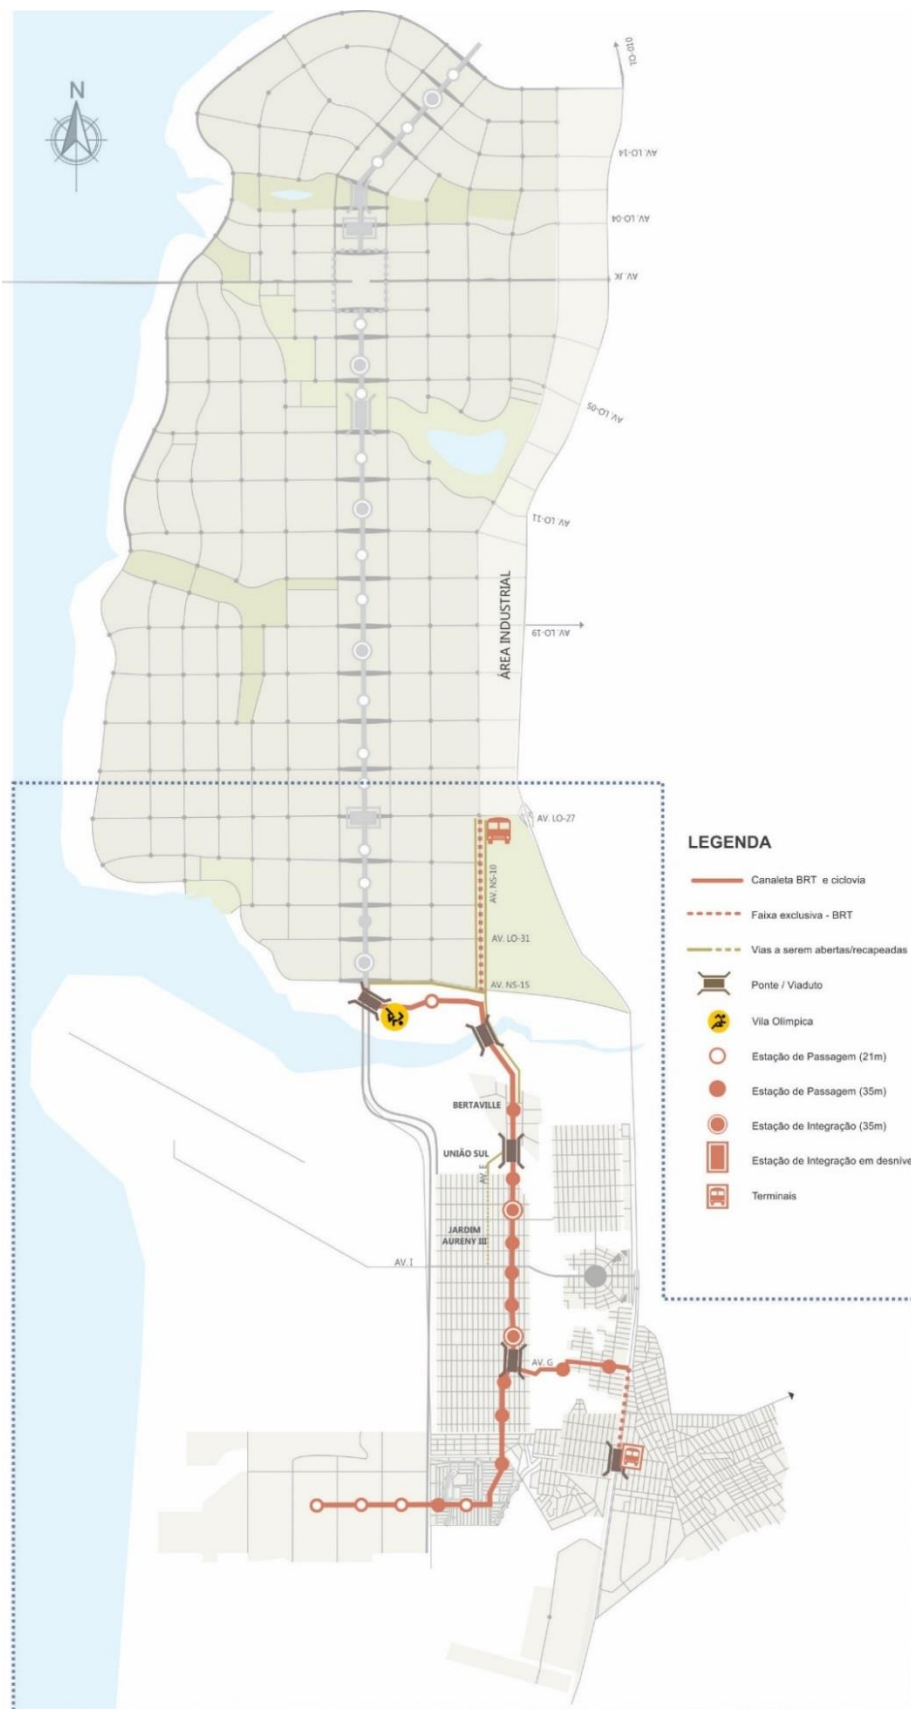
N

TO-010

AV. LO-14

AV. LO-04

AV. JK

AV. LO-05

AV. LO-11

AV. LO-19

ÁREA INDUSTRIAL

AV. LO-27

AV. NS-10

AV. LO-31

AV. NS-15

BERTAVILLE

UNIÃO SUL

AV. E

JARDIM AURENY III

AV. I

AV. G

LEGENDA

Canaleta BRT e ciclovia

Faixa exclusiva - BRT

Vias a serem abertas/recapeadas

Ponte / Viaduto

Vila Olimpica

Estação de Passagem (21m)

Estação de Passagem (35m)

Estação de Integração (35m)

Estação de Integração em desnível

Terminais